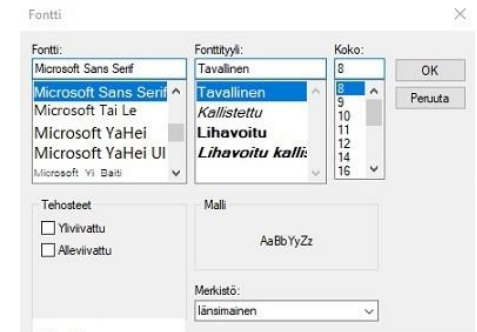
Fontti

Fontti:
Microsoft Sans Serif
Microsoft Sans Serif
Microsoft Tai Le
Microsoft YaHei
Microsoft YaHei UI
Microsoft Yi Baiti

Fonttityyli:
Tavallinen
Tavallinen
Kallistettu
Lihavoitu
Lihavoitu kalli:

Koko:
8
8
9
10
11
12
14
16

OK
Peruuta

Tehosteet
Yliviivattu
Alleviivattu

Malli
AaBbYyZz

Merkistö:
länsimainen